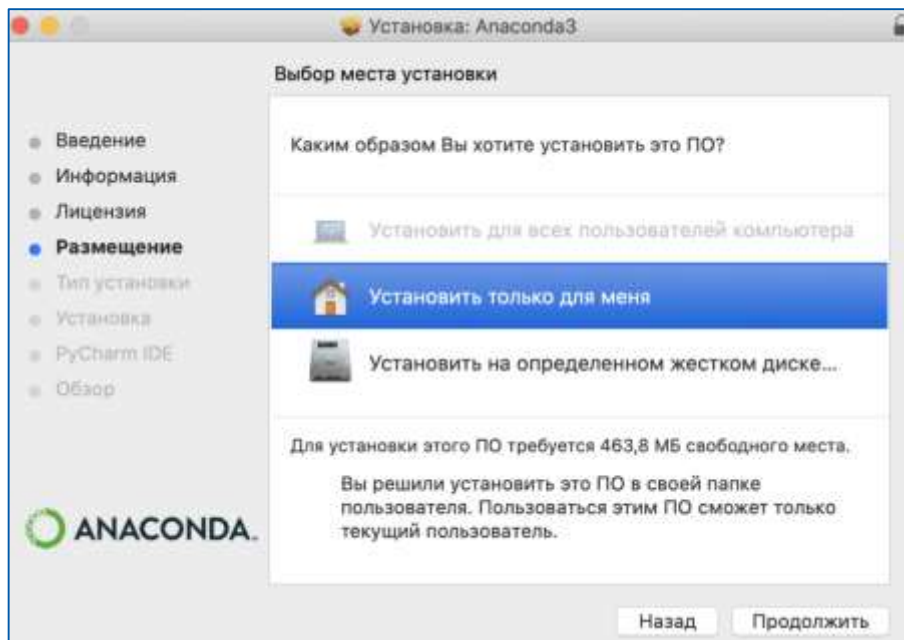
Установка: Anaconda3

Выбор места установки

Введение
Информация
Лицензия
Размещение
Тип установки
Установка
PyCharm IDE
Обзор

Каким образом Вы хотите установить это ПО?

Установить для всех пользователей компьютера

Установить только для меня

Установить на определенном жестком диске...

Для установки этого ПО требуется 463,8 МБ свободного места.

Вы решили установить это ПО в своей папке пользователя. Пользоваться этим ПО сможет только текущий пользователь.

ANACONDA.

Назад
Продолжить